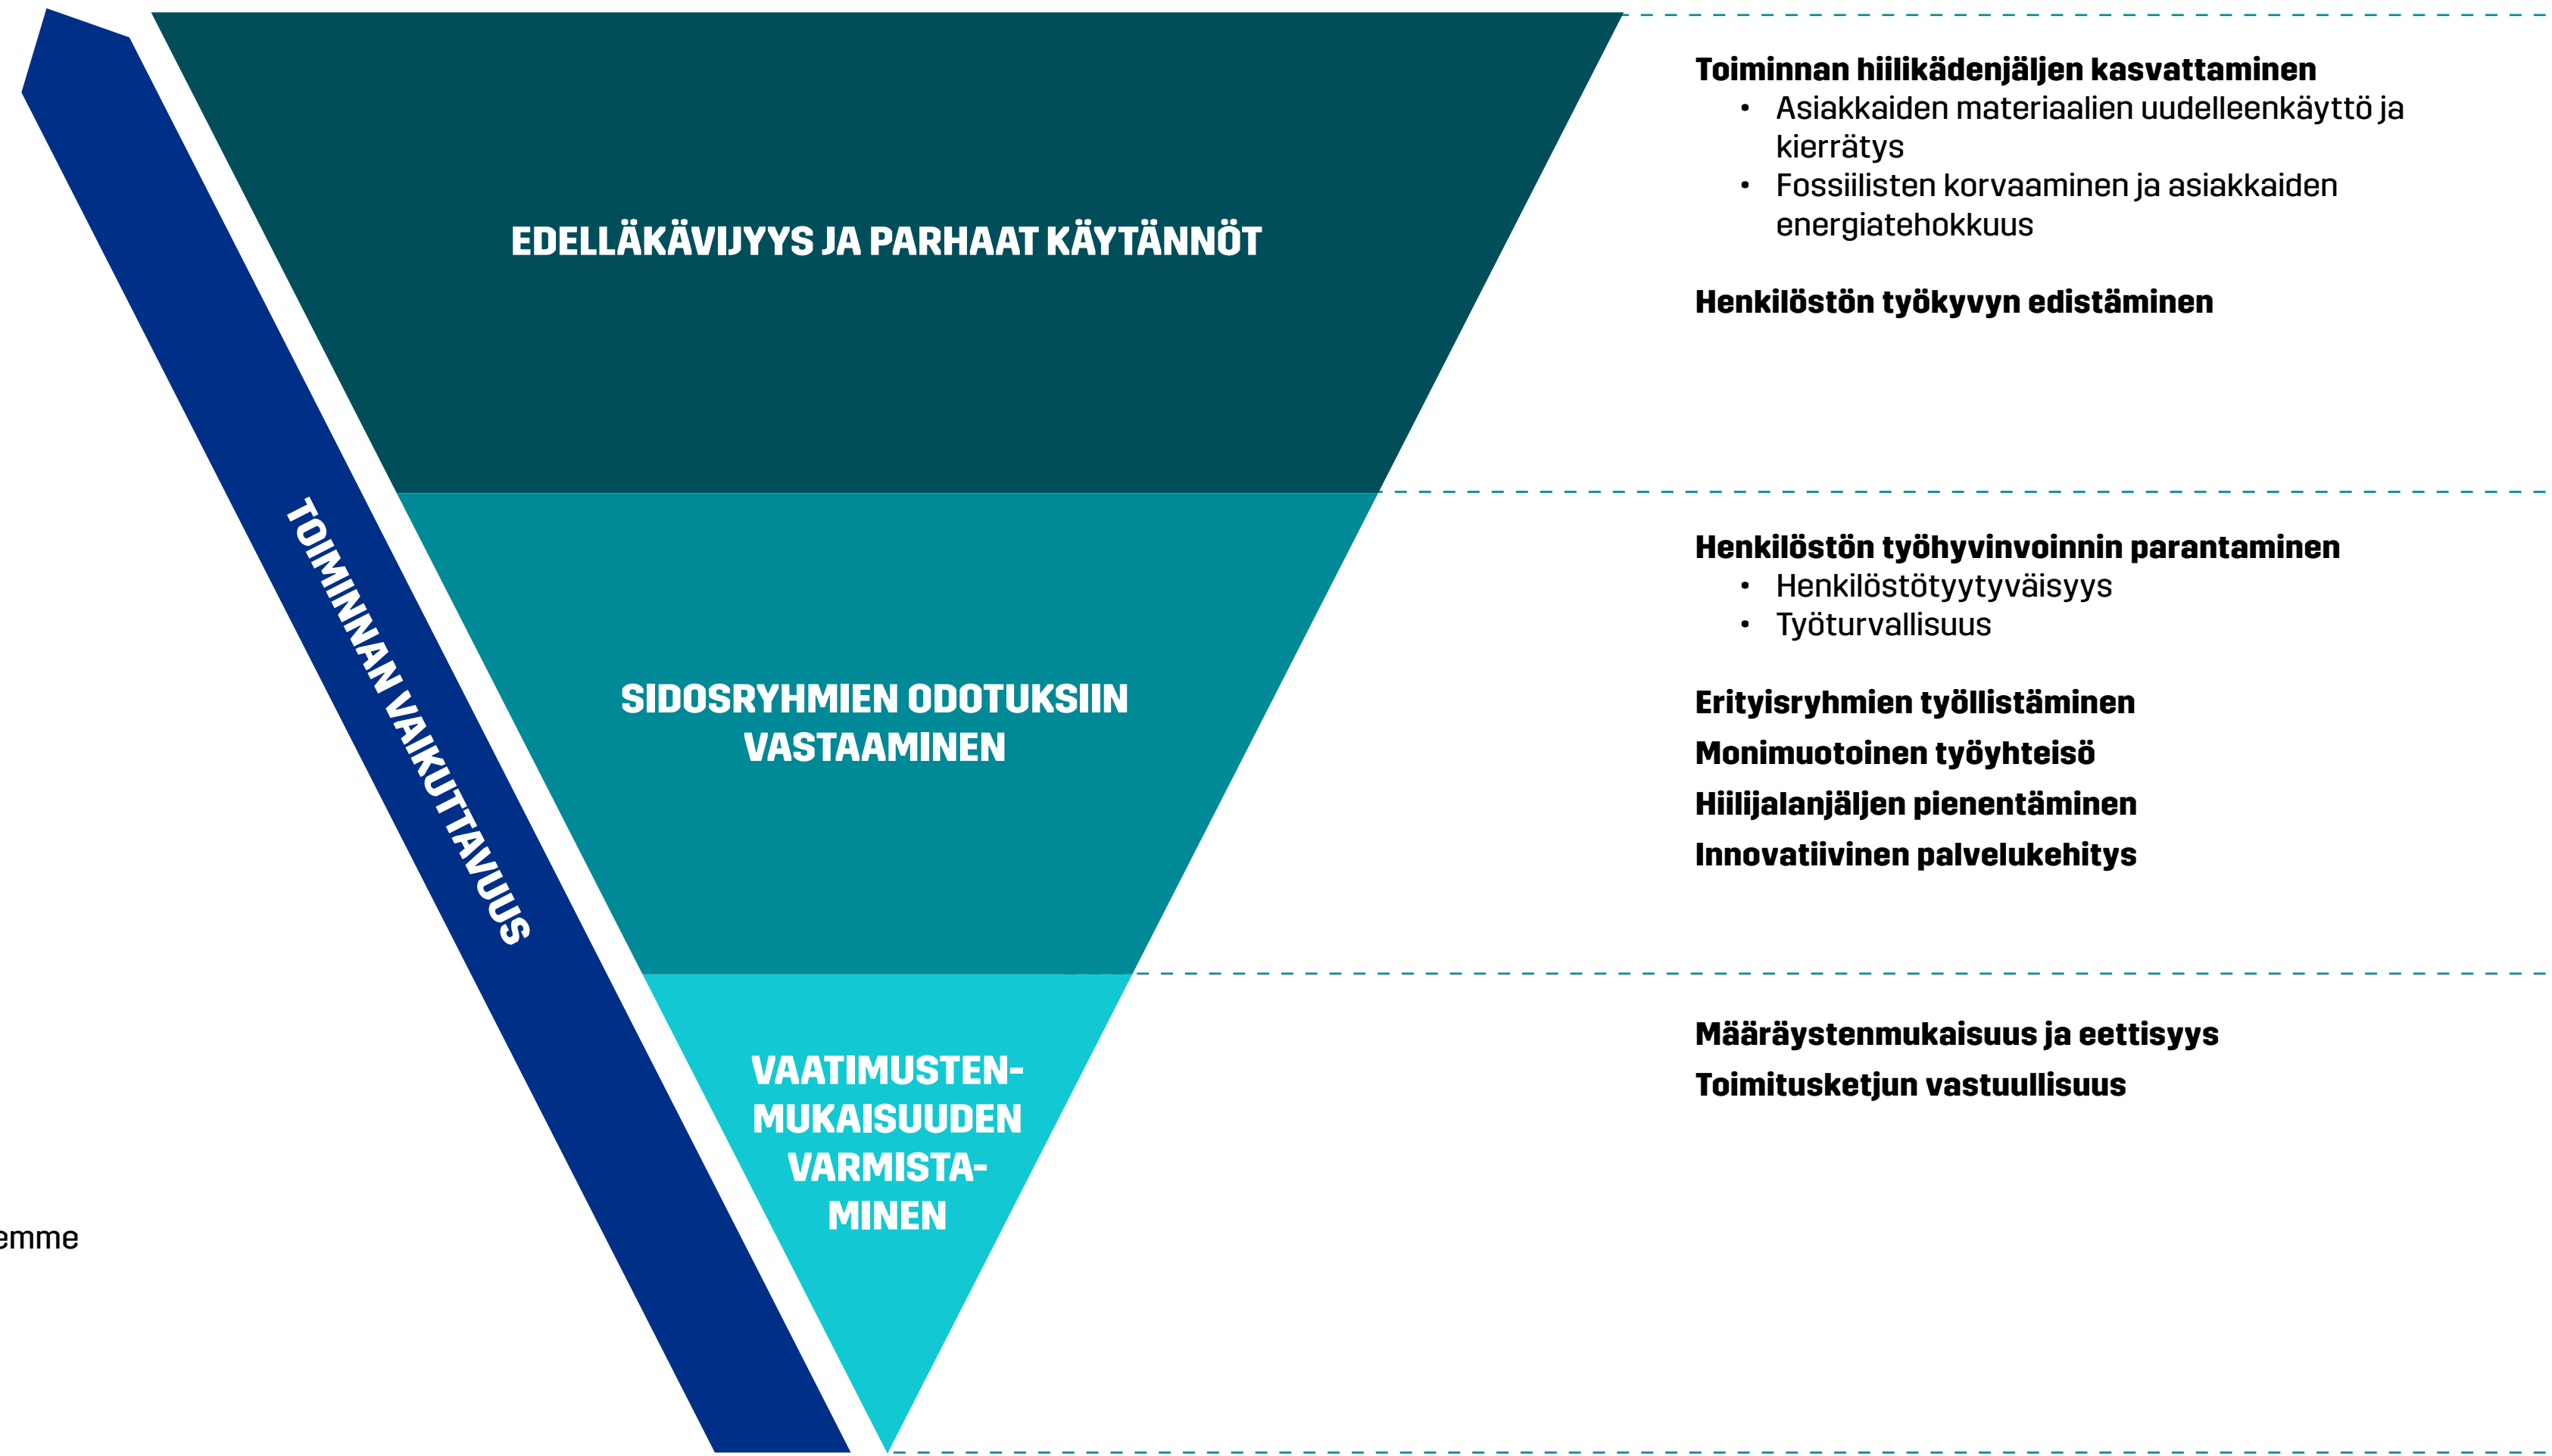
TOIMINNAN VAIKUTTAVUUS

EDELLÄKÄVIJYYS JA PARHAAT KÄYTÄNNÖT

Toiminnan hiilikädenjäljen kasvattaminen
• Asiakkaiden materiaalien uudelleenkäyttö ja kierrätys
• Fossiilisten korvaaminen ja asiakkaiden energiatehokkuus

Henkilöstön työkyvyn edistäminen

SIDOSRYHMIEN ODOTUKSIIN VASTAAMINEN

Henkilöstön työhyvinvoinnin parantaminen
• Henkilöstötyytyväisyys
• Työturvallisuus

Erityisryhmien työllistäminen

Monimuotoinen työyhteisö

Hiilijalanjäljen pienentäminen

Innovatiivinen palvelukehitys

VAATIMUSTEN-MUKAISUUDEN VARMISTA-MINEN

Määräystenmukaisuus ja eettisyys

Toimitusketjun vastuullisuus

emme